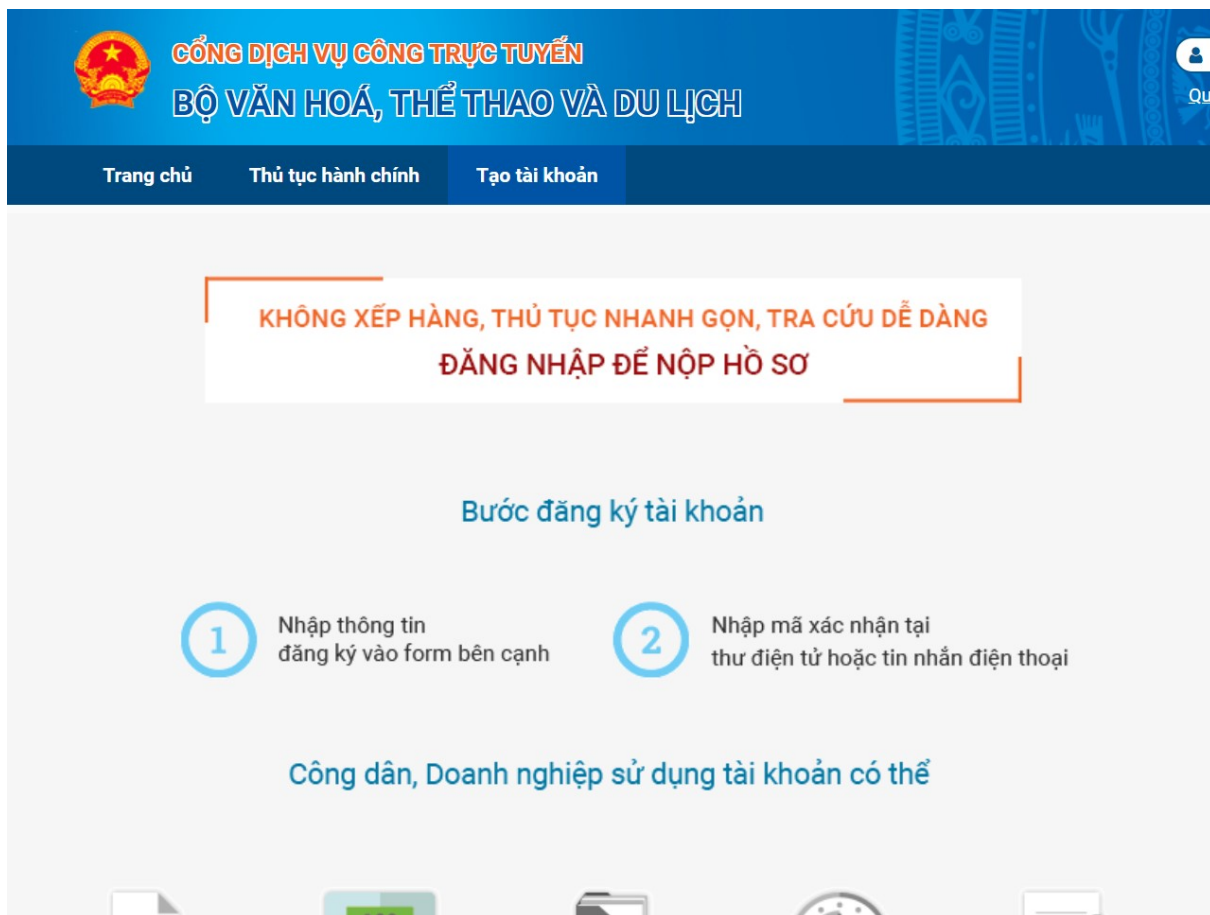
CỔNG DỊCH VỤ CÔNG TRỰC TUYẾN
BỘ VĂN HOÁ, THỂ THAO VÀ DU LỊCH

Qu

Trang chủ
Thủ tục hành chính
Tạo tài khoản

KHÔNG XẾP HÀNG, THỦ TỤC NHANH GỌN, TRA CỨU DỄ DÀNG
ĐĂNG NHẬP ĐỂ NỘP HỒ SƠ

Bước đăng ký tài khoản

1 Nhập thông tin đăng ký vào form bên cạnh

2 Nhập mã xác nhận tại thư điện tử hoặc tin nhắn điện thoại

Công dân, Doanh nghiệp sử dụng tài khoản có thể